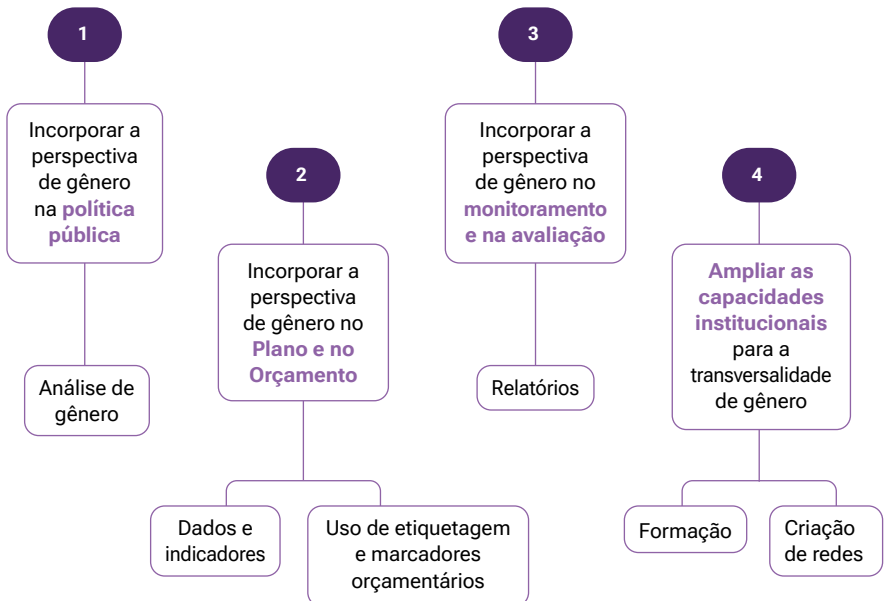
1

Incorporar a perspectiva de gênero na política pública

Análise de gênero

2

Incorporar a perspectiva de gênero no Plano e no Orçamento

Dados e indicadores

Uso de etiquetagem e marcadores orçamentários

3

Incorporar a perspectiva de gênero no monitoramento e na avaliação

Relatórios

4

Ampliar as capacidades institucionais para a transversalidade de gênero

Formação

Criação de redes